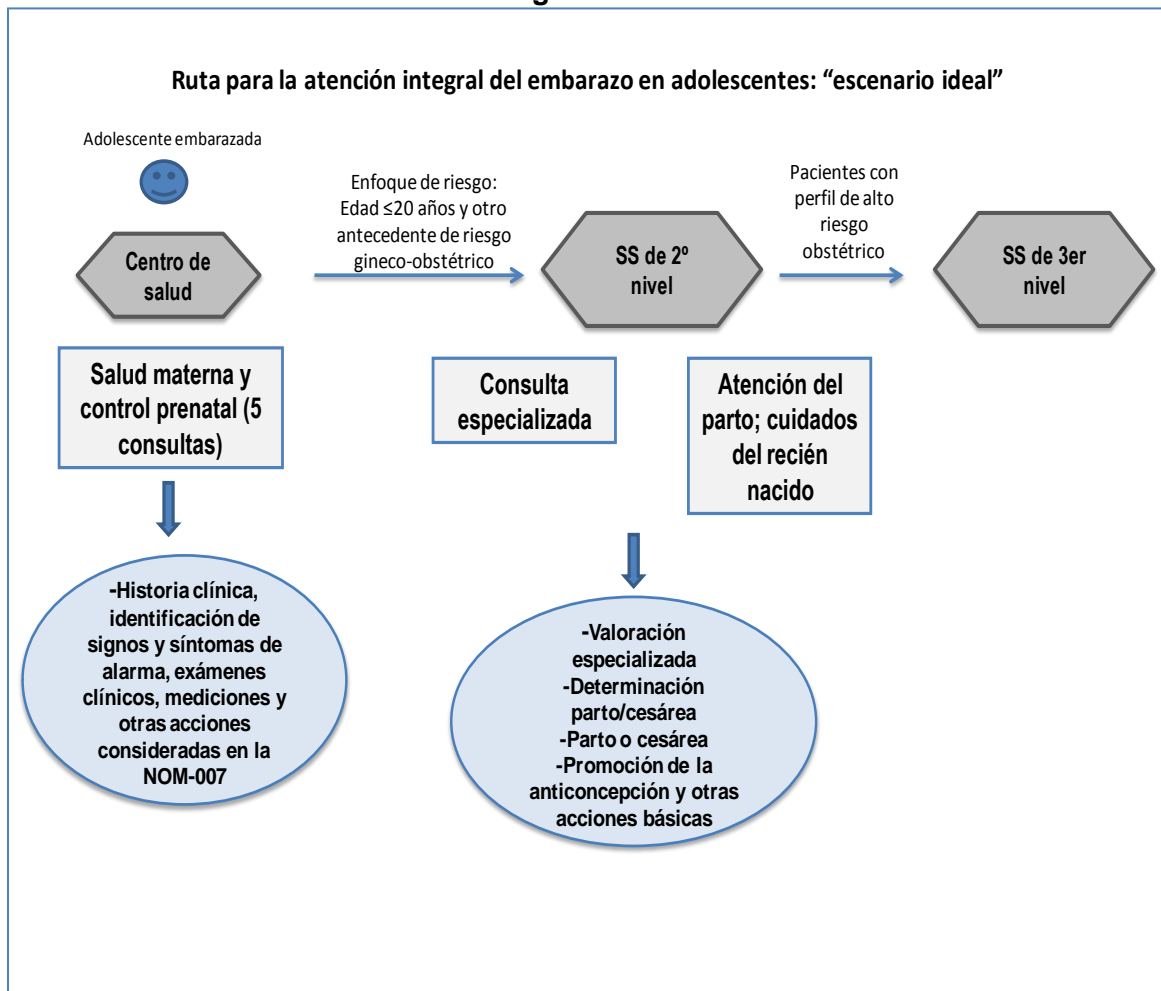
Ruta para la atención integral del embarazo en adolescentes: "escenario ideal"

Adolescente embarazada

Centro de salud

Enfoque de riesgo: Edad ≤20 años y otro antecedente de riesgo gineco-obstétrico

SS de 2º nivel

Pacientes con perfil de alto riesgo obstétrico

SS de 3er nivel

Salud materna y control prenatal (5 consultas)

Consulta especializada

Atención del parto; cuidados del recién nacido

-Historia clínica, identificación de signos y síntomas de alarma, exámenes clínicos, mediciones y otras acciones consideradas en la NOM-007

-Valoración especializada
-Determinación parto/cesárea
-Parto o cesárea
-Promoción de la anticoncepción y otras acciones básicas